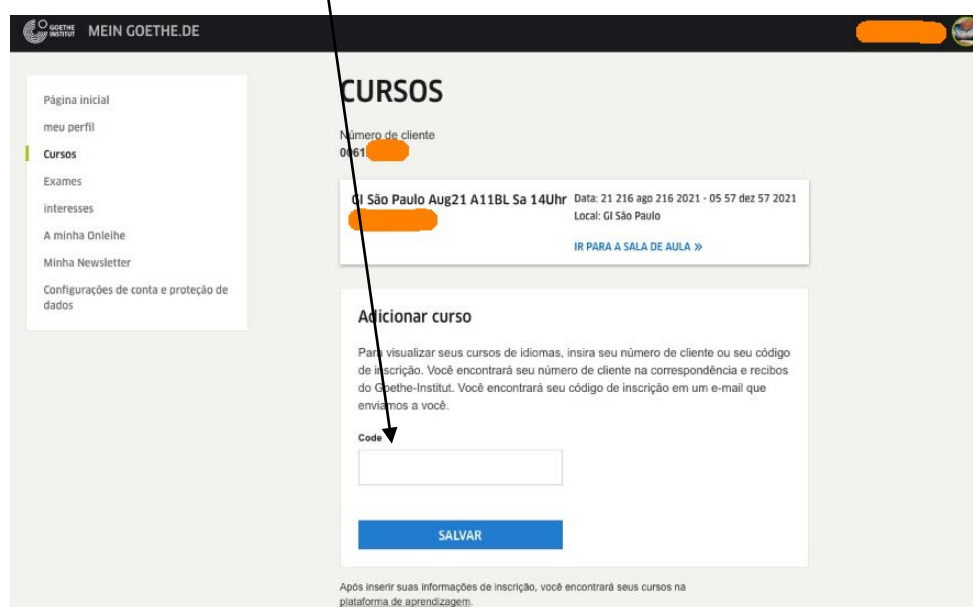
GOETHE INSTITUT MEIN GOETHE.DE

Página inicial
meu perfil
Cursos
Exames
interesses
A minha Onleihe
Minha Newsletter
Configurações de conta e proteção de dados

CURSOS

Número de cliente
0061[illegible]

GI São Paulo Aug21 A11BL Sa 14Uhr
Data: 21 216 ago 216 2021 - 05 57 dez 57 2021
Local: GI São Paulo
IR PARA A SALA DE AULA »

Adicionar curso

Para visualizar seus cursos de idiomas, insira seu número de cliente ou seu código de inscrição. Você encontrará seu número de cliente na correspondência e recibos do Goethe-Institut. Você encontrará seu código de inscrição em um e-mail que enviamos a você.

Code

SALVAR

Após inserir suas informações de inscrição, você encontrará seus cursos na plataforma de aprendizagem.